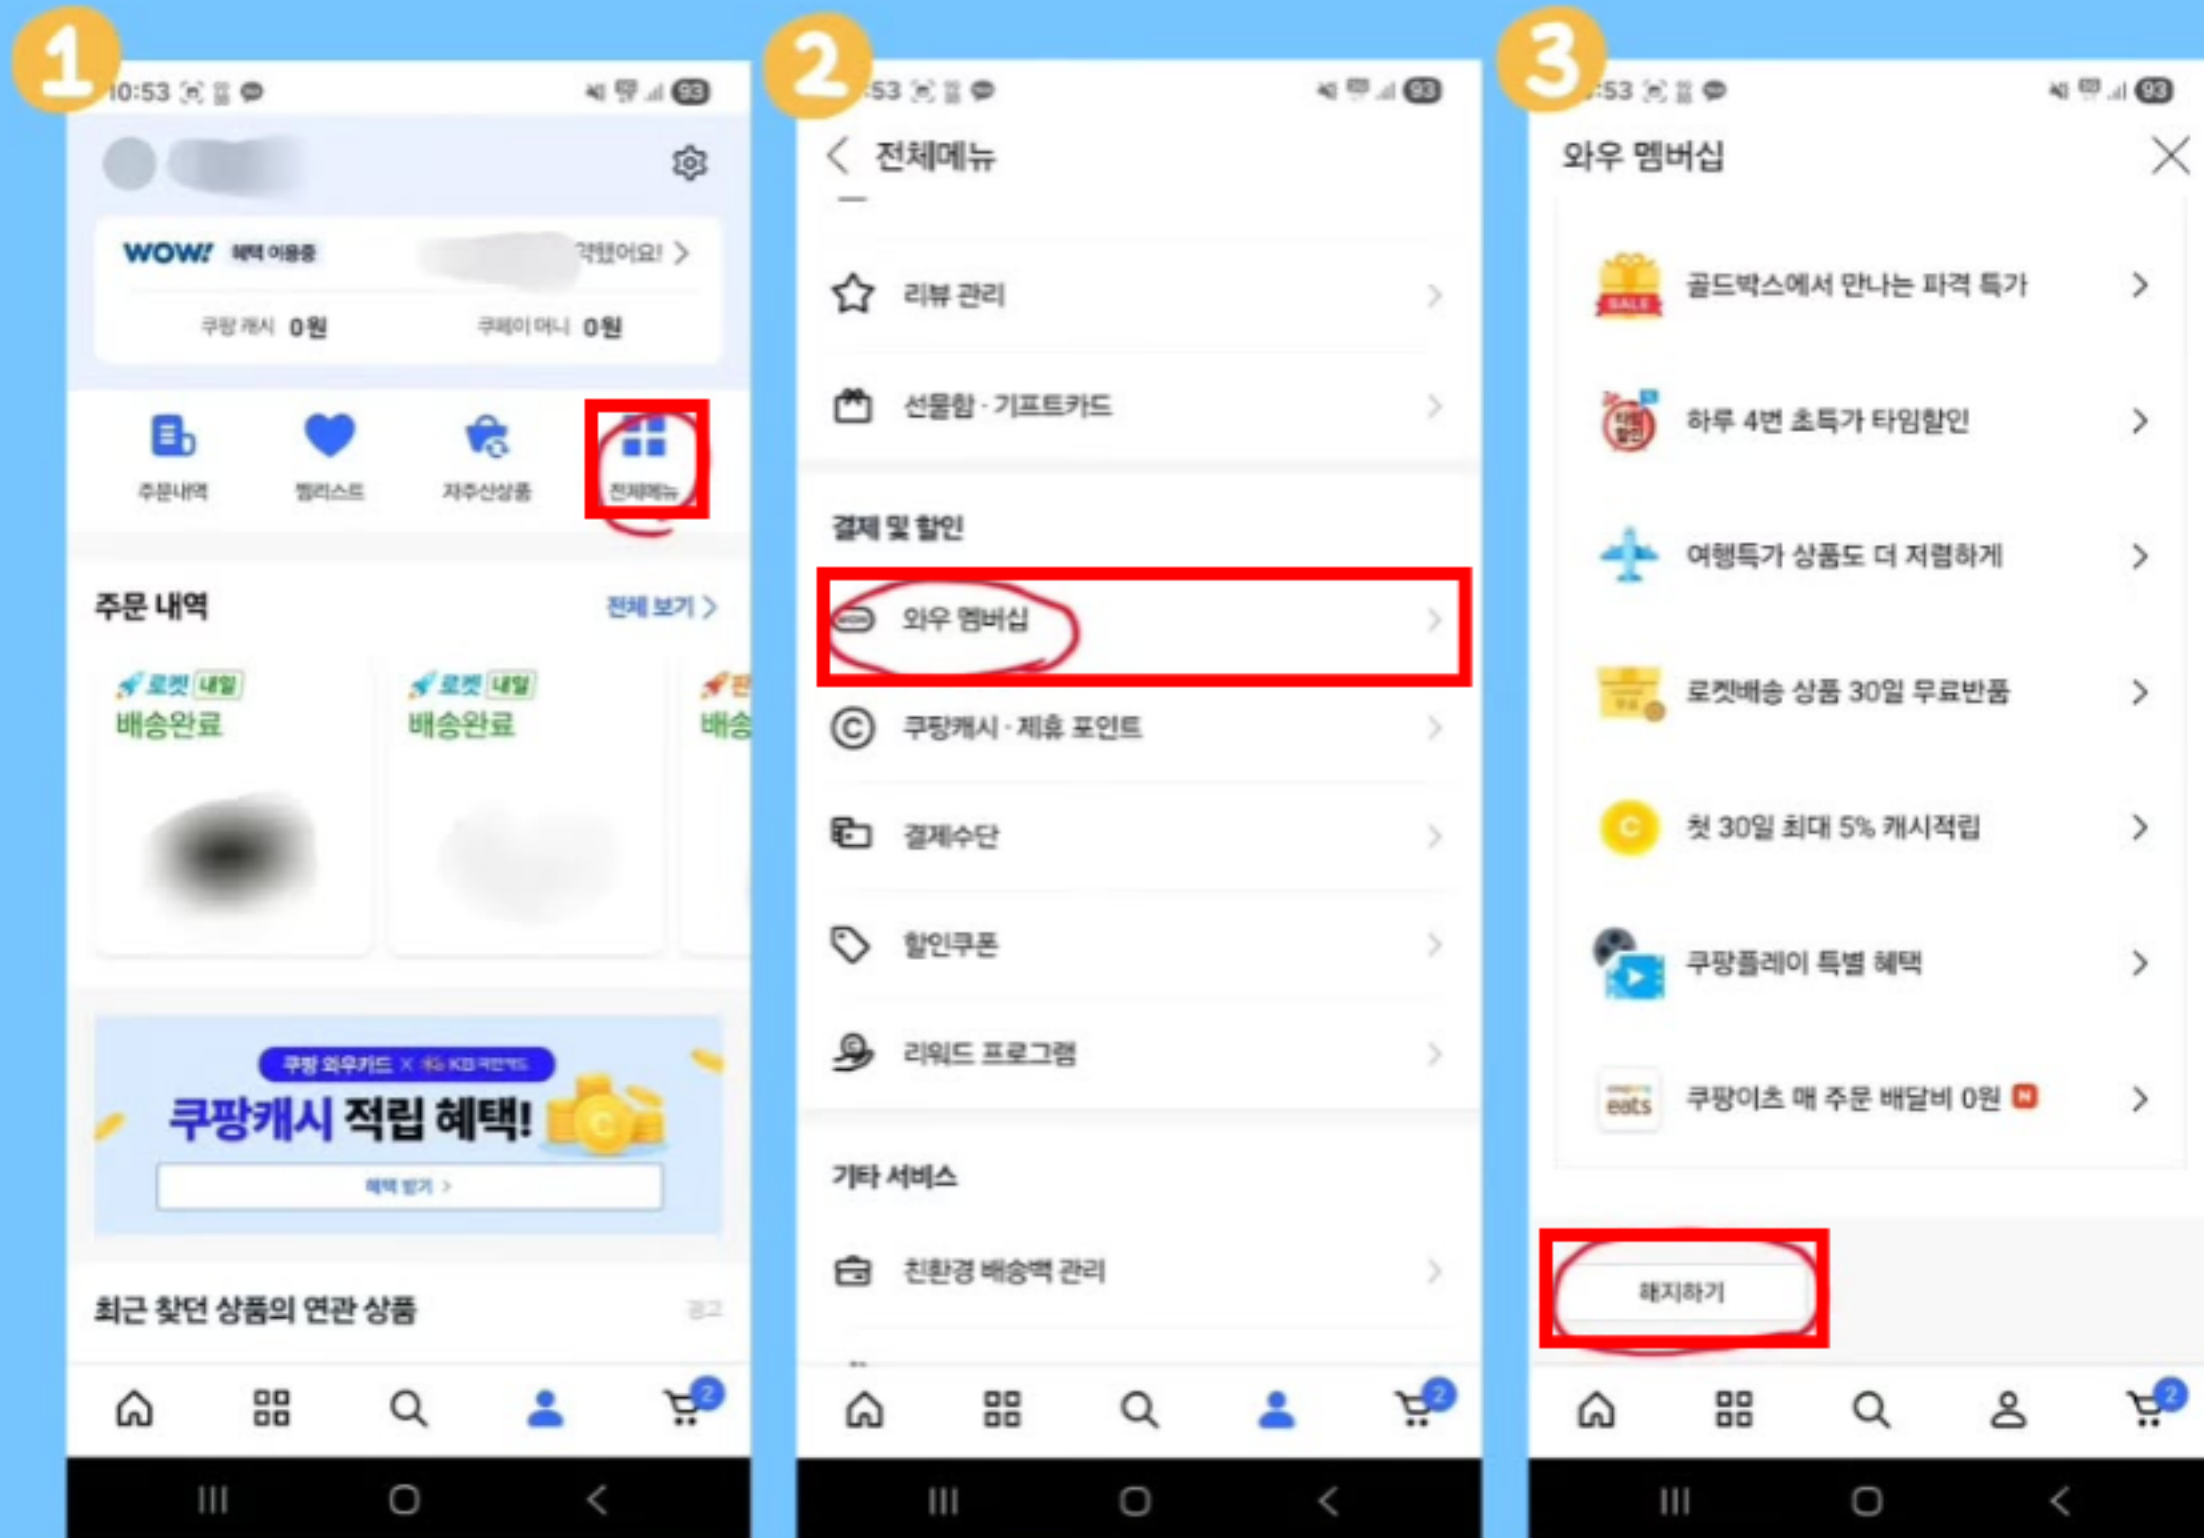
1

10:53

WOW! 혜택 이용중 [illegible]켰어요! >

쿠팡캐시 0원 쿠페이머니 0원

주문내역 찜리스트 자주산상품 전체메뉴

주문 내역 전체 보기 >

로켓 내일 배송완료

로켓 내일 배송완료

쿠팡 와우카드 × KB국민카드

쿠팡캐시 적립 혜택!

혜택 받기 >

최근 찾던 상품의 연관 상품 광고

2

2

:53

< 전체메뉴

리뷰 관리 >

선물함 · 기프트카드 >

결제 및 할인

와우 멤버십 >

쿠팡캐시 · 제휴 포인트 >

결제수단 >

할인쿠폰 >

리워드 프로그램 >

기타 서비스

친환경 배송백 관리 >

2

3

:53

와우 멤버십

골드박스에서 만나는 파격 특가 >

하루 4번 초특가 타임할인 >

여행특가 상품도 더 저렴하게 >

로켓배송 상품 30일 무료반품 >

첫 30일 최대 5% 캐시적립 >

쿠팡플레이 특별 혜택 >

쿠팡이츠 매 주문 배달비 0원 N >

해지하기

2